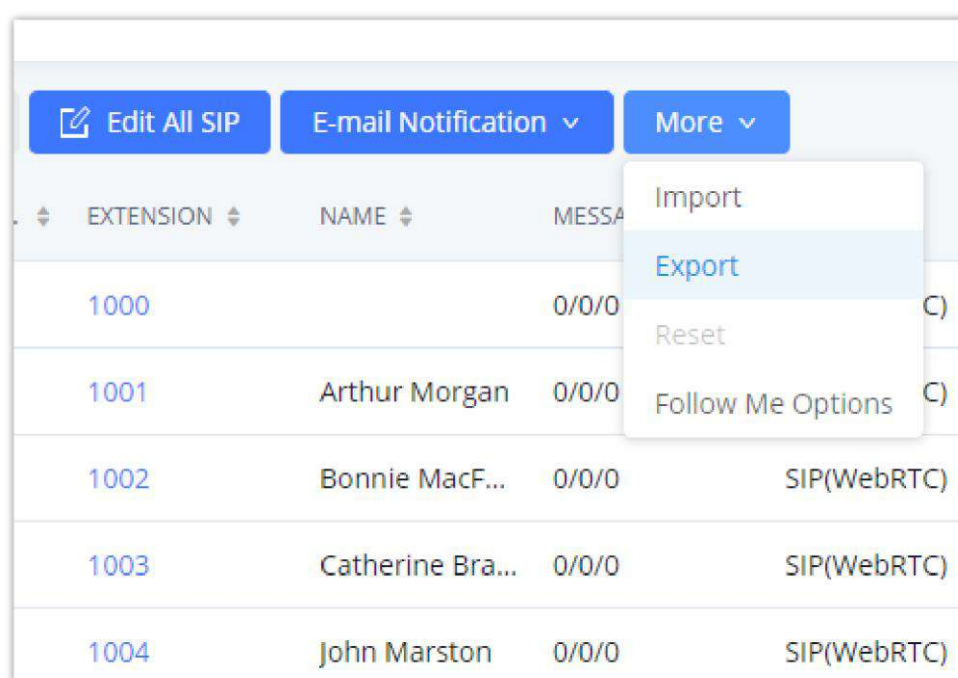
Edit All SIP
E-mail Notification
More

| EXTENSION | NAME | MESSA |  |
|---|---|---|---|
| 1000 |  | 0/0/0 | C) |
| 1001 | Arthur Morgan | 0/0/0 | C) |
| 1002 | Bonnie MacF... | 0/0/0 | SIP(WebRTC) |
| 1003 | Catherine Bra... | 0/0/0 | SIP(WebRTC) |
| 1004 | John Marston | 0/0/0 | SIP(WebRTC) |

Import
Export
Reset
Follow Me Options